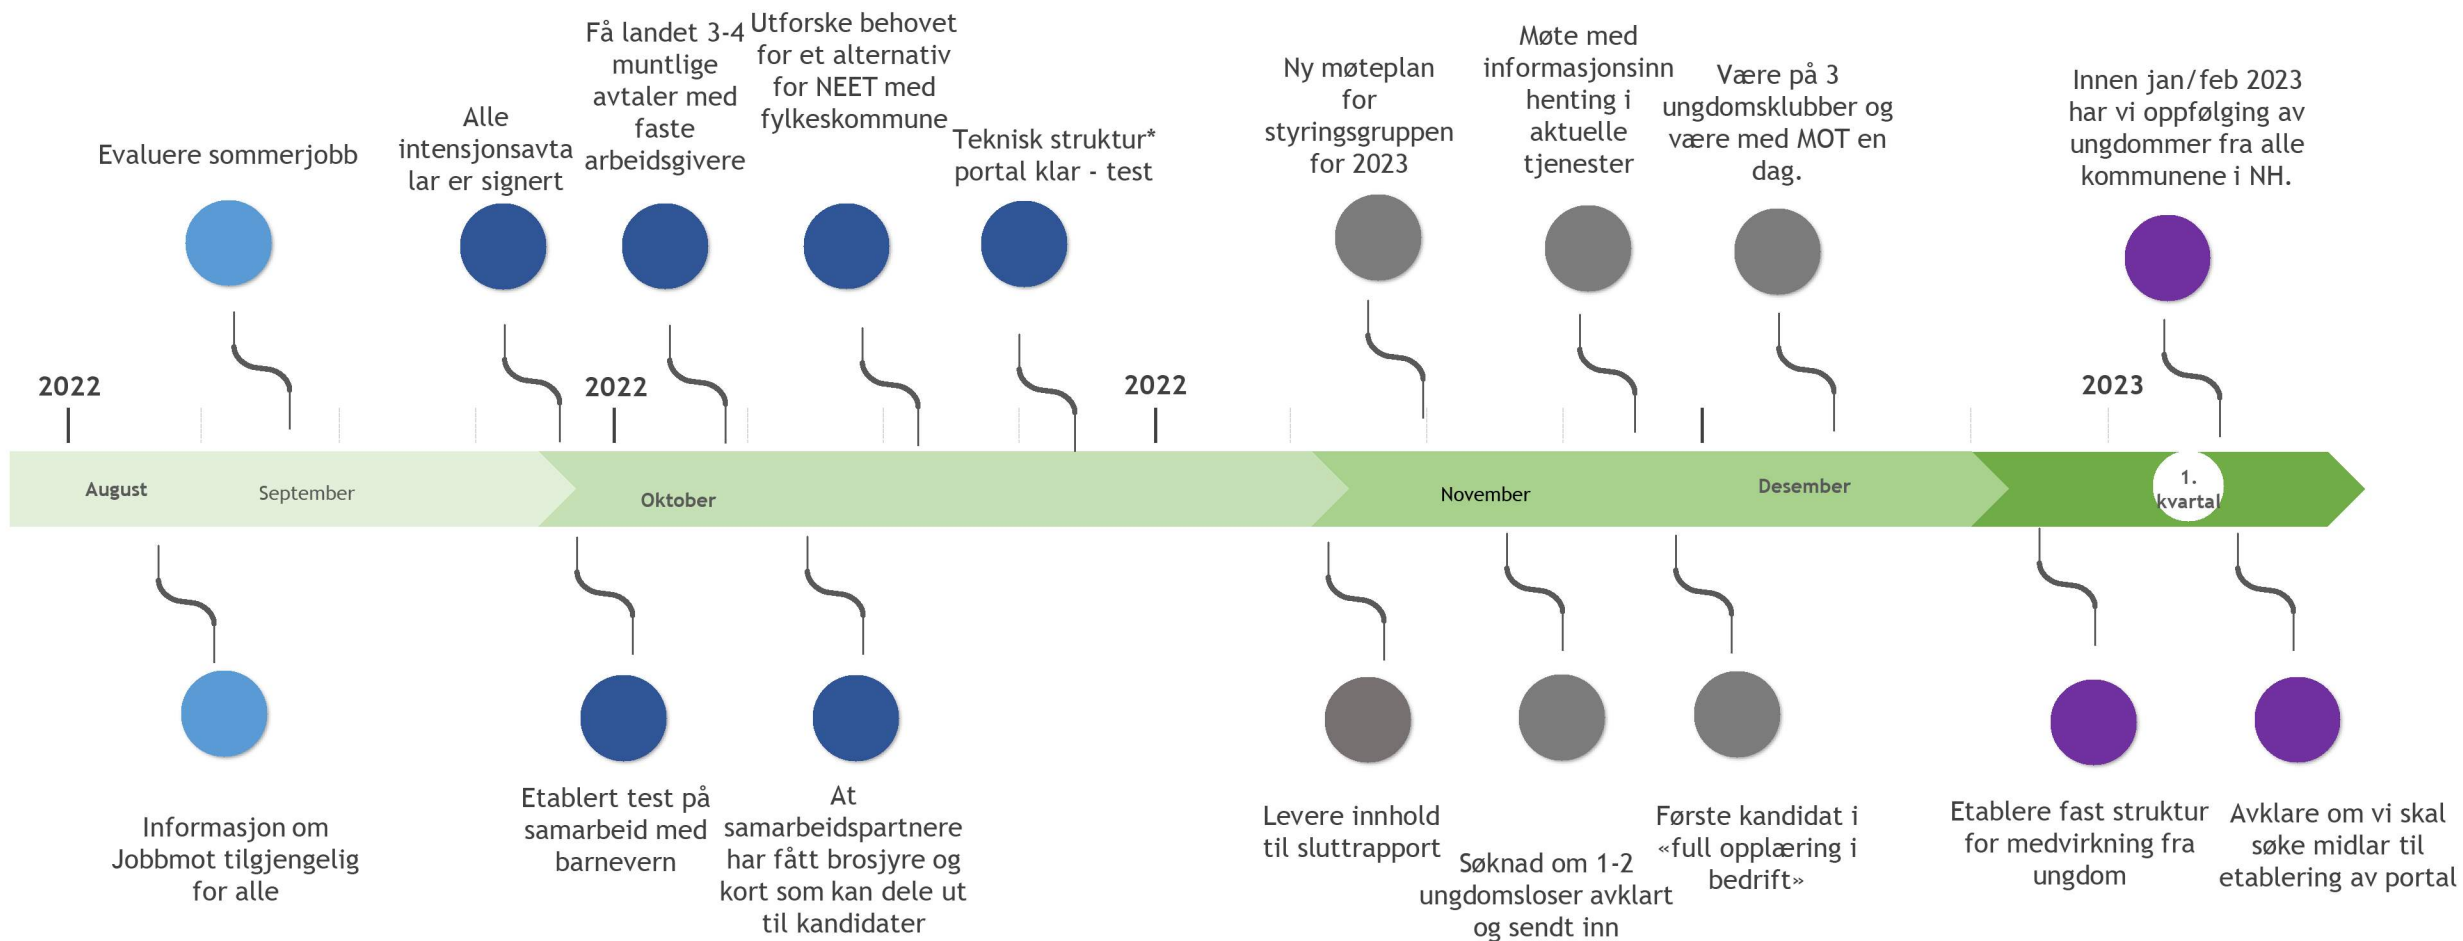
Evaluere sommerjobb

Alle intensjonsavtalar er signert

Få landet 3-4 muntlige avtaler med faste arbeidsgivere

Utforske behovet for et alternativ for NEET med fylkeskommune

Teknisk struktur* portal klar - test

Ny møteplan for styringsgruppen for 2023

Møte med informasjonsinnhenting i aktuelle tjenester

Være på 3 ungdomsklubber og være med MOT en dag.

Innen jan/feb 2023 har vi oppfølging av ungdommer fra alle kommunene i NH.

2022

2022

2022

2023

August

September

Oktober

November

Desember

1. kvartal

Informasjon om Jobbmot tilgjengelig for alle

Etablert test på samarbeid med barnevern

At samarbeidspartnere har fått brosjyre og kort som kan dele ut til kandidater

Levere innhold til sluttrapport

Søknad om 1-2 ungdomsloser avklart og sendt inn

Første kandidat i «full opplæring i bedrift»

Etablere fast struktur for medvirkning fra ungdom

Avklare om vi skal søke midlar til etablering av portal